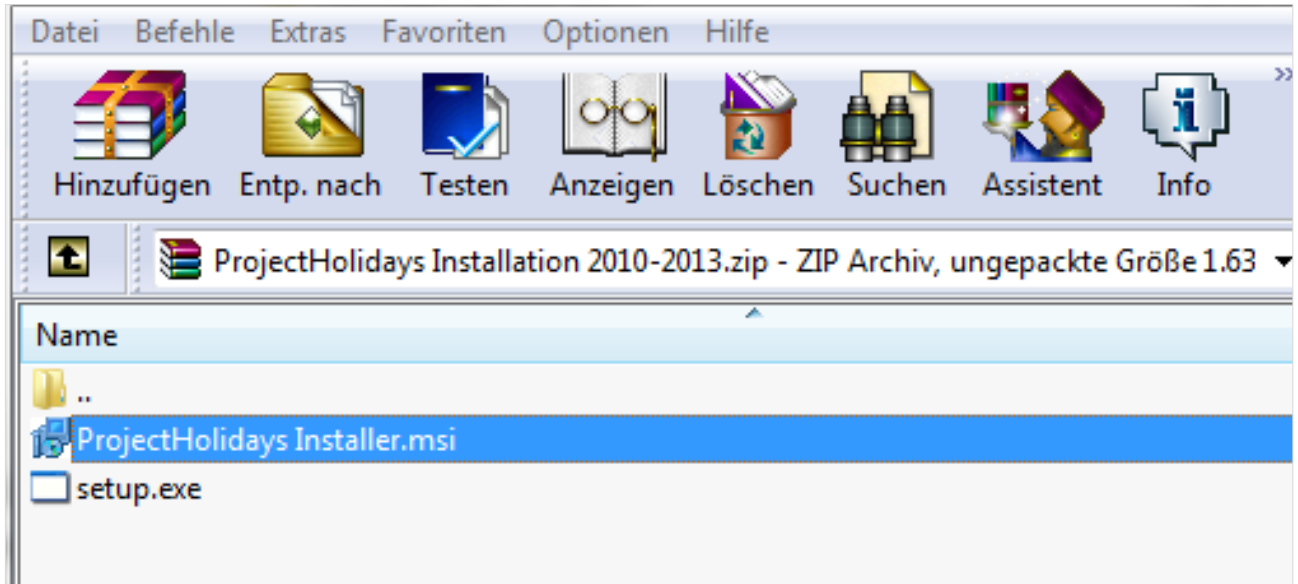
Datei Befehle Extras Favoriten Optionen Hilfe

Hinzufügen Entp. nach Testen Anzeigen Löschen Suchen Assistent Info

ProjectHolidays Installation 2010-2013.zip - ZIP Archiv, ungepackte Größe 1.63

Name

..

ProjectHolidays Installer.msi

setup.exe